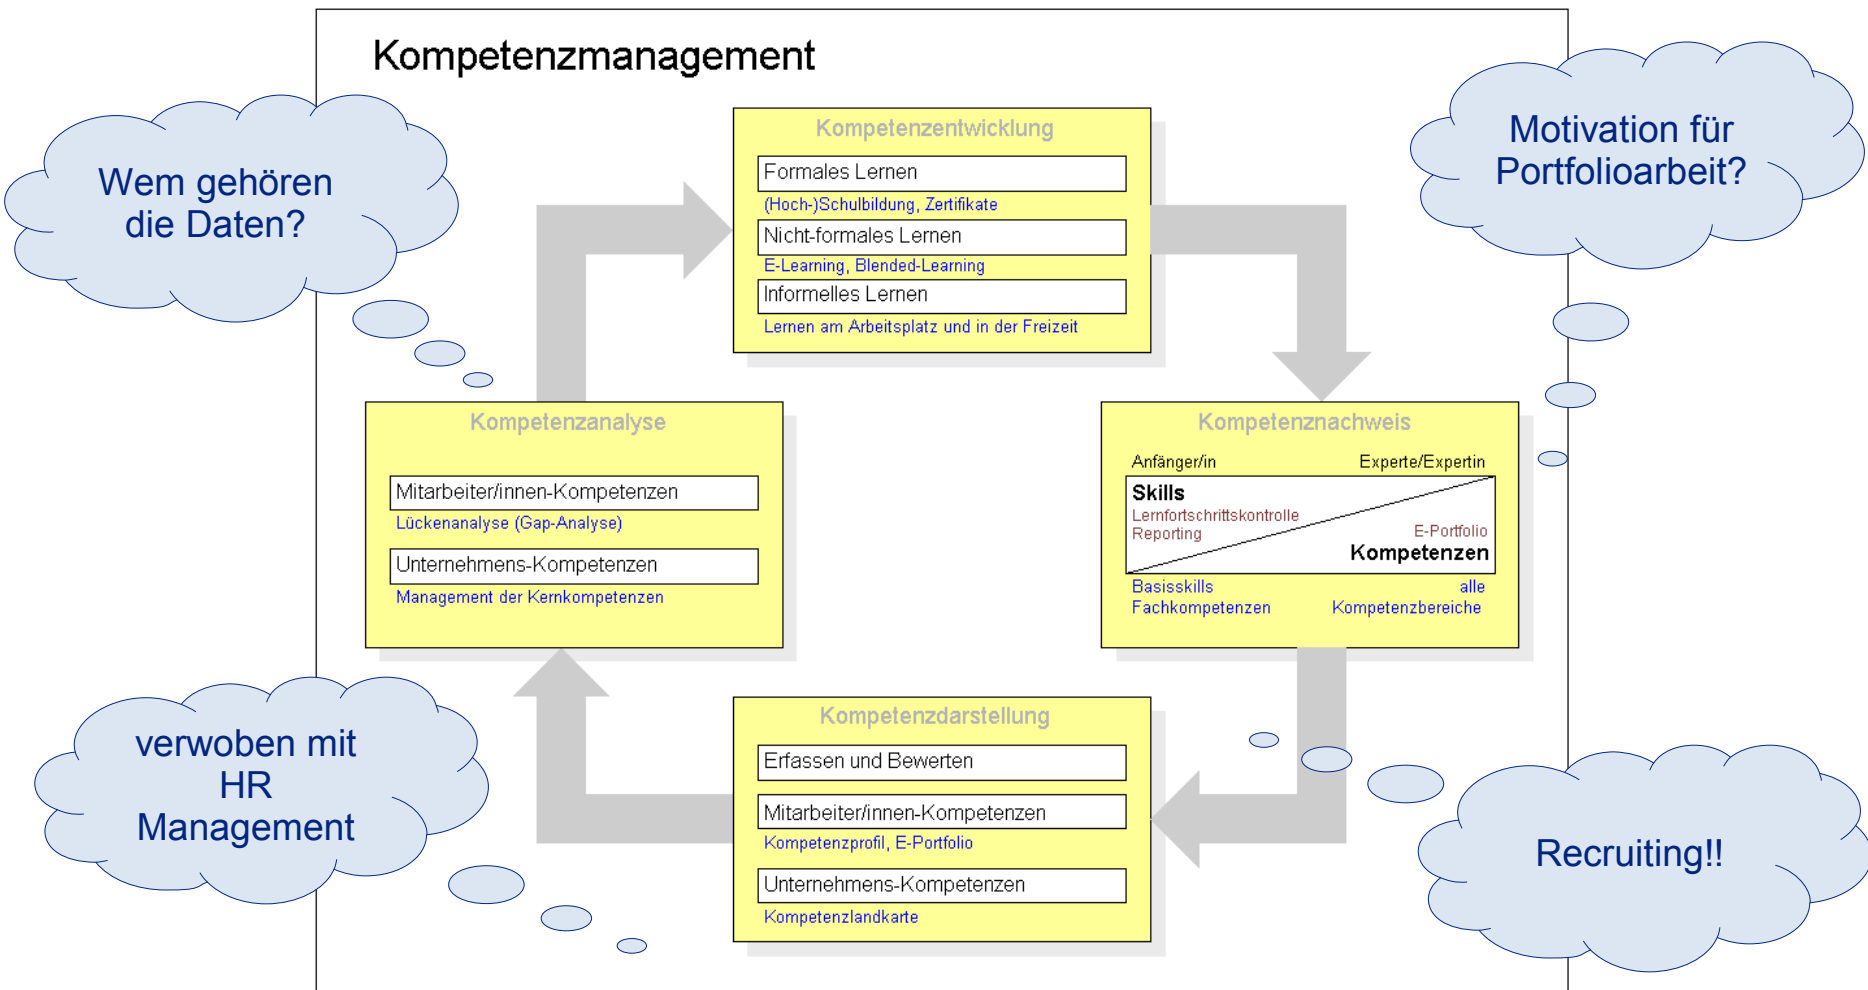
Kompetenzmanagement

Wem gehören die Daten?

Motivation für Portfolioarbeit?

Kompetenzentwicklung

Formales Lernen

(Hoch-)Schulbildung, Zertifikate

Nicht-formales Lernen

E-Learning, Blended-Learning

Informelles Lernen

Lernen am Arbeitsplatz und in der Freizeit

Kompetenzanalyse

Mitarbeiter/innen-Kompetenzen

Lückenanalyse (Gap-Analyse)

Unternehmens-Kompetenzen

Management der Kernkompetenzen

Kompetenznachweis

Anfänger/in

Experte/Expertin

Skills

Lernfortschrittskontrolle

Reporting

E-Portfolio

Kompetenzen

Basisskills

Fachkompetenzen

alle

Kompetenzbereiche

verwoben mit HR Management

Kompetenzdarstellung

Erfassen und Bewerten

Mitarbeiter/innen-Kompetenzen

Kompetenzprofil, E-Portfolio

Unternehmens-Kompetenzen

Kompetenzlandkarte

Recruiting!!